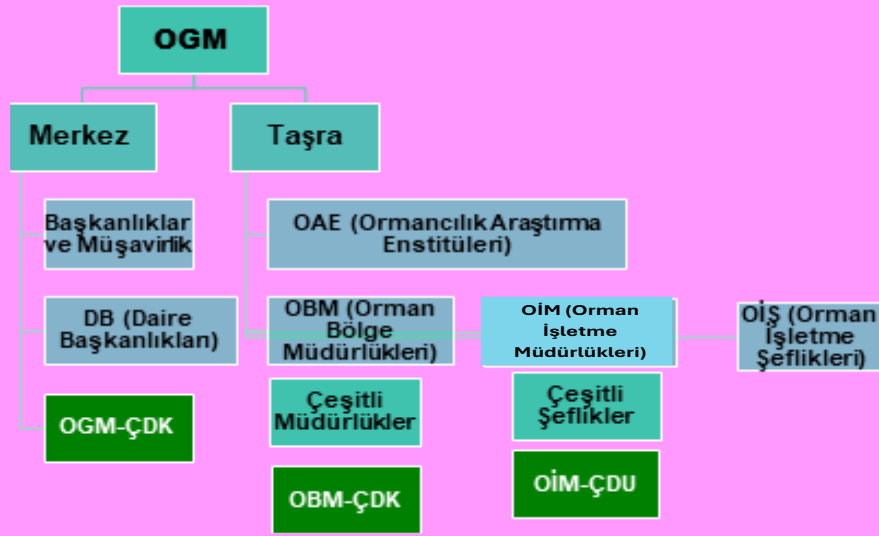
OGM

Merkez

Taşra

Başkanlıklar ve Müşavirlik

DB (Daire Başkanlıkları)

OGM-ÇDK

OAE (Ormancılık Araştırma Enstitüleri)

OBM (Orman Bölge Müdürlükleri)

OİM (Orman İşletme Müdürlükleri)

OİŞ (Orman İşletme Şeflikleri)

Çeşitli Müdürlükler

Çeşitli Şeflikler

OBM-ÇDK

OİM-ÇDU